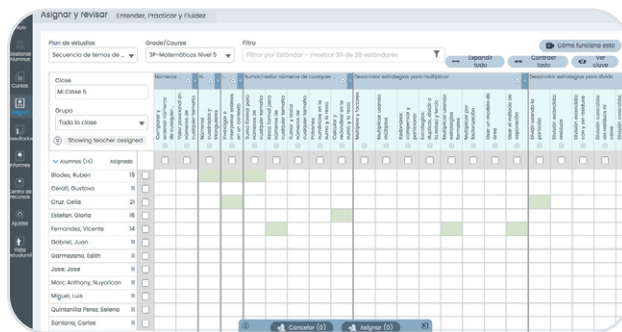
Asignar y revisar Entender, Practicar y Fluidez

Plan de estudios
Secuencia de temas de ...
Grade/Course
3P-Matemáticos Nivel 5
Filtro
Filtrar por estándar - mostrar 20 de 28 estándares
Cómo funciona esto
Expandir todo
Contraer todo
Ver clave

Clase
Mi Clase 5
Grupo
Toda la clase
Showing teacher assigned

Alumnos (14)
Asignado

Números ...
%
Sumar/restar números de cualquier ...
Desarrollar estrategias para multiplicar
Desarrollar estrategias para dividir

Multiplos y factores

| Alumno | Asignado |
|---|---|
| Blades, Ruben | 19 |
| Cerotti, Gustavo | 11 |
| Cruz, Celia | 21 |
| Estefan, Gloria | 16 |
| Fernandez, Vicente | 14 |
| Gabriel, Juan | 11 |
| Garmezano, Edith | 11 |
| Jose, Jose | 11 |
| Marc Anthony, Nuyorican | 11 |
| Miguel, Luis | 11 |
| Quintanilla Perez, Selena | 11 |
| Santana, Carlos | 11 |

Cancelar (0)
Asignar (0)

Inicio
Gestionar Alumnos
Cursos
Asignar
Resultados
Informes
Centro de recursos
Ajustes
Vista estudiante